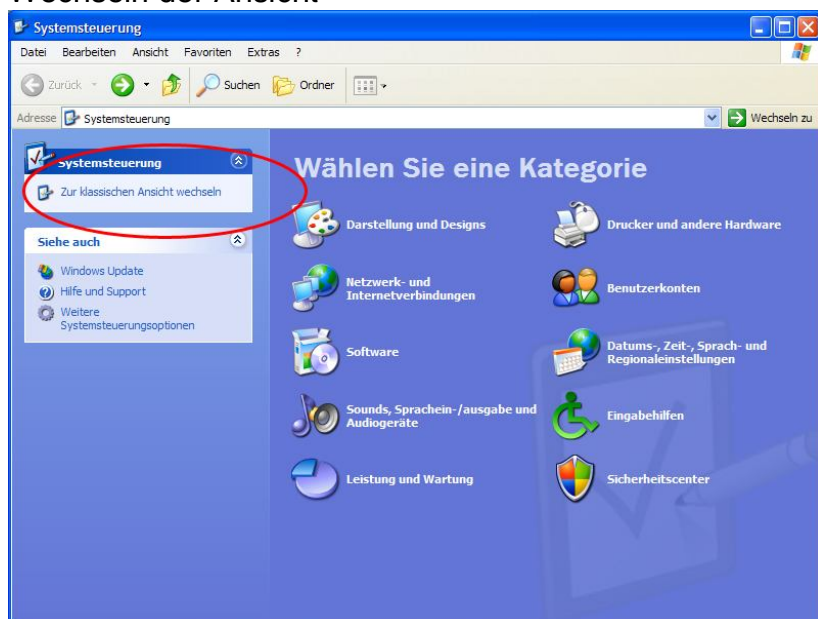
Wechseln der Ansicht

Systemsteuerung

Datei Bearbeiten Ansicht Favoriten Extras ?

Zurück Suchen Ordner

Adresse Systemsteuerung Wechseln zu

Systemsteuerung

Zur klassischen Ansicht wechseln

Siehe auch

Windows Update

Hilfe und Support

Weitere Systemsteuerungsoptionen

Wählen Sie eine Kategorie

Darstellung und Designs

Drucker und andere Hardware

Netzwerk- und Internetverbindungen

Benutzerkonten

Software

Datums-, Zeit-, Sprach- und Regionaleinstellungen

Sounds, Sprachein-/ausgabe und Audiogeräte

Eingabehilfen

Leistung und Wartung

Sicherheitscenter